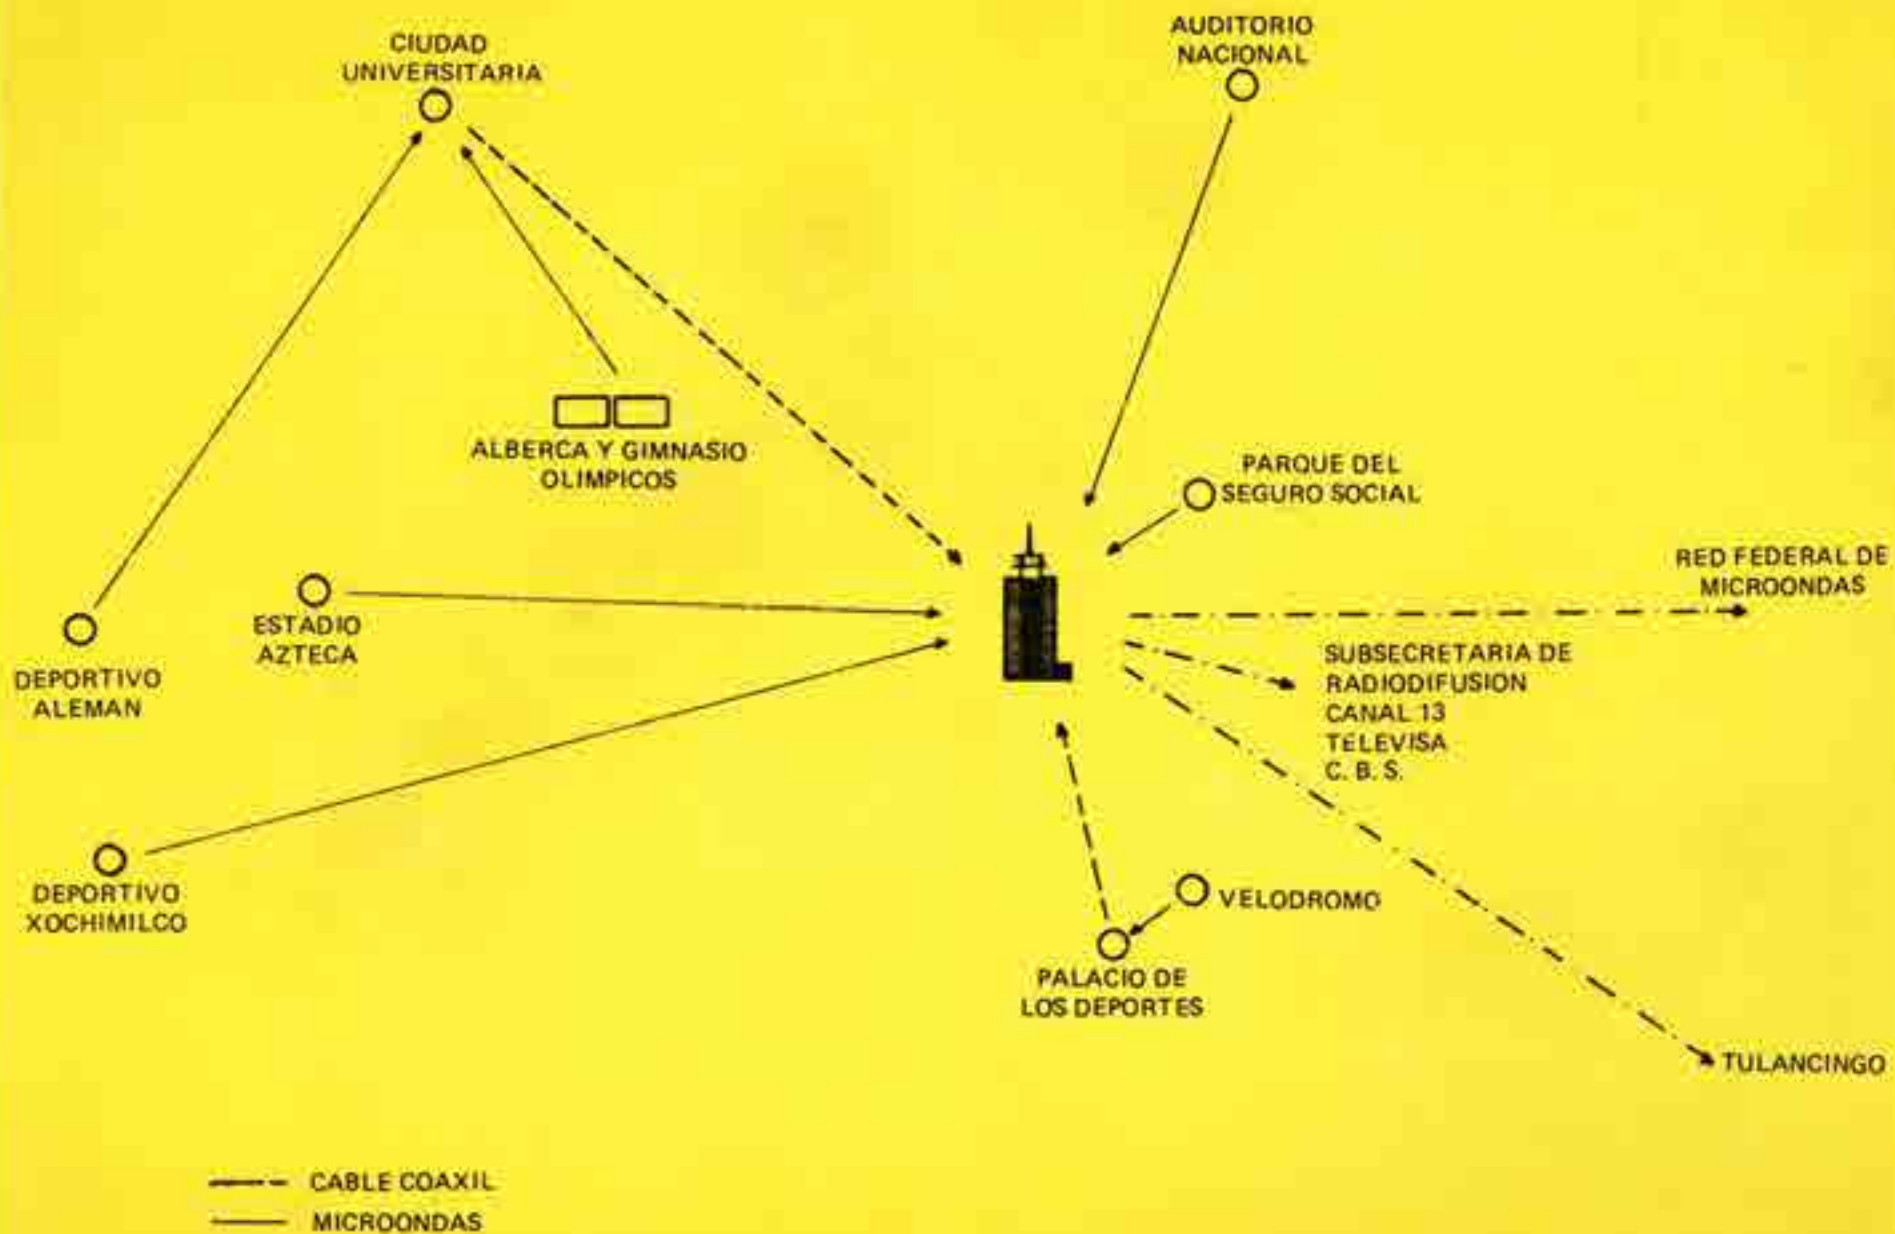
CIUDAD UNIVERSITARIA

AUDITORIO NACIONAL

ALBERCA Y GIMNASIO OLIMPICOS

PARQUE DEL SEGURO SOCIAL

RED FEDERAL DE MICROONDAS

ESTADIO AZTECA

DEPORTIVO ALEMAN

SUBSECRETARIA DE RADIODIFUSION
CANAL 13
TELEVISA
C. B. S.

DEPORTIVO XOCHIMILCO

VELODROMO

PALACIO DE LOS DEPORTES

TULANCINGO

CABLE COAXIL
MICROONDAS